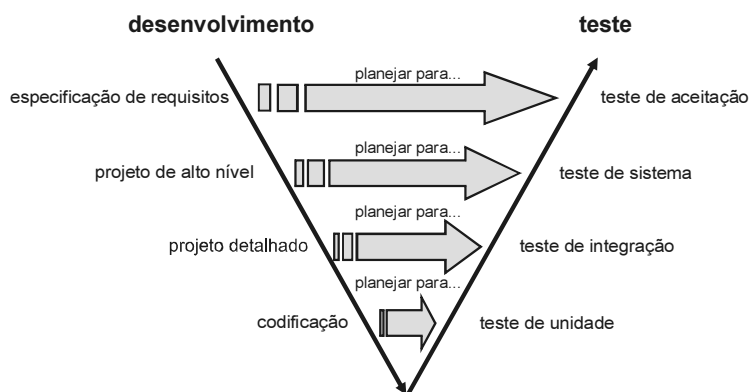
desenvolvimento

teste

especificação de requisitos

planejar para...

teste de aceitação

projeto de alto nível

planejar para...

teste de sistema

projeto detalhado

planejar para...

teste de integração

codificação

planejar para...

teste de unidade